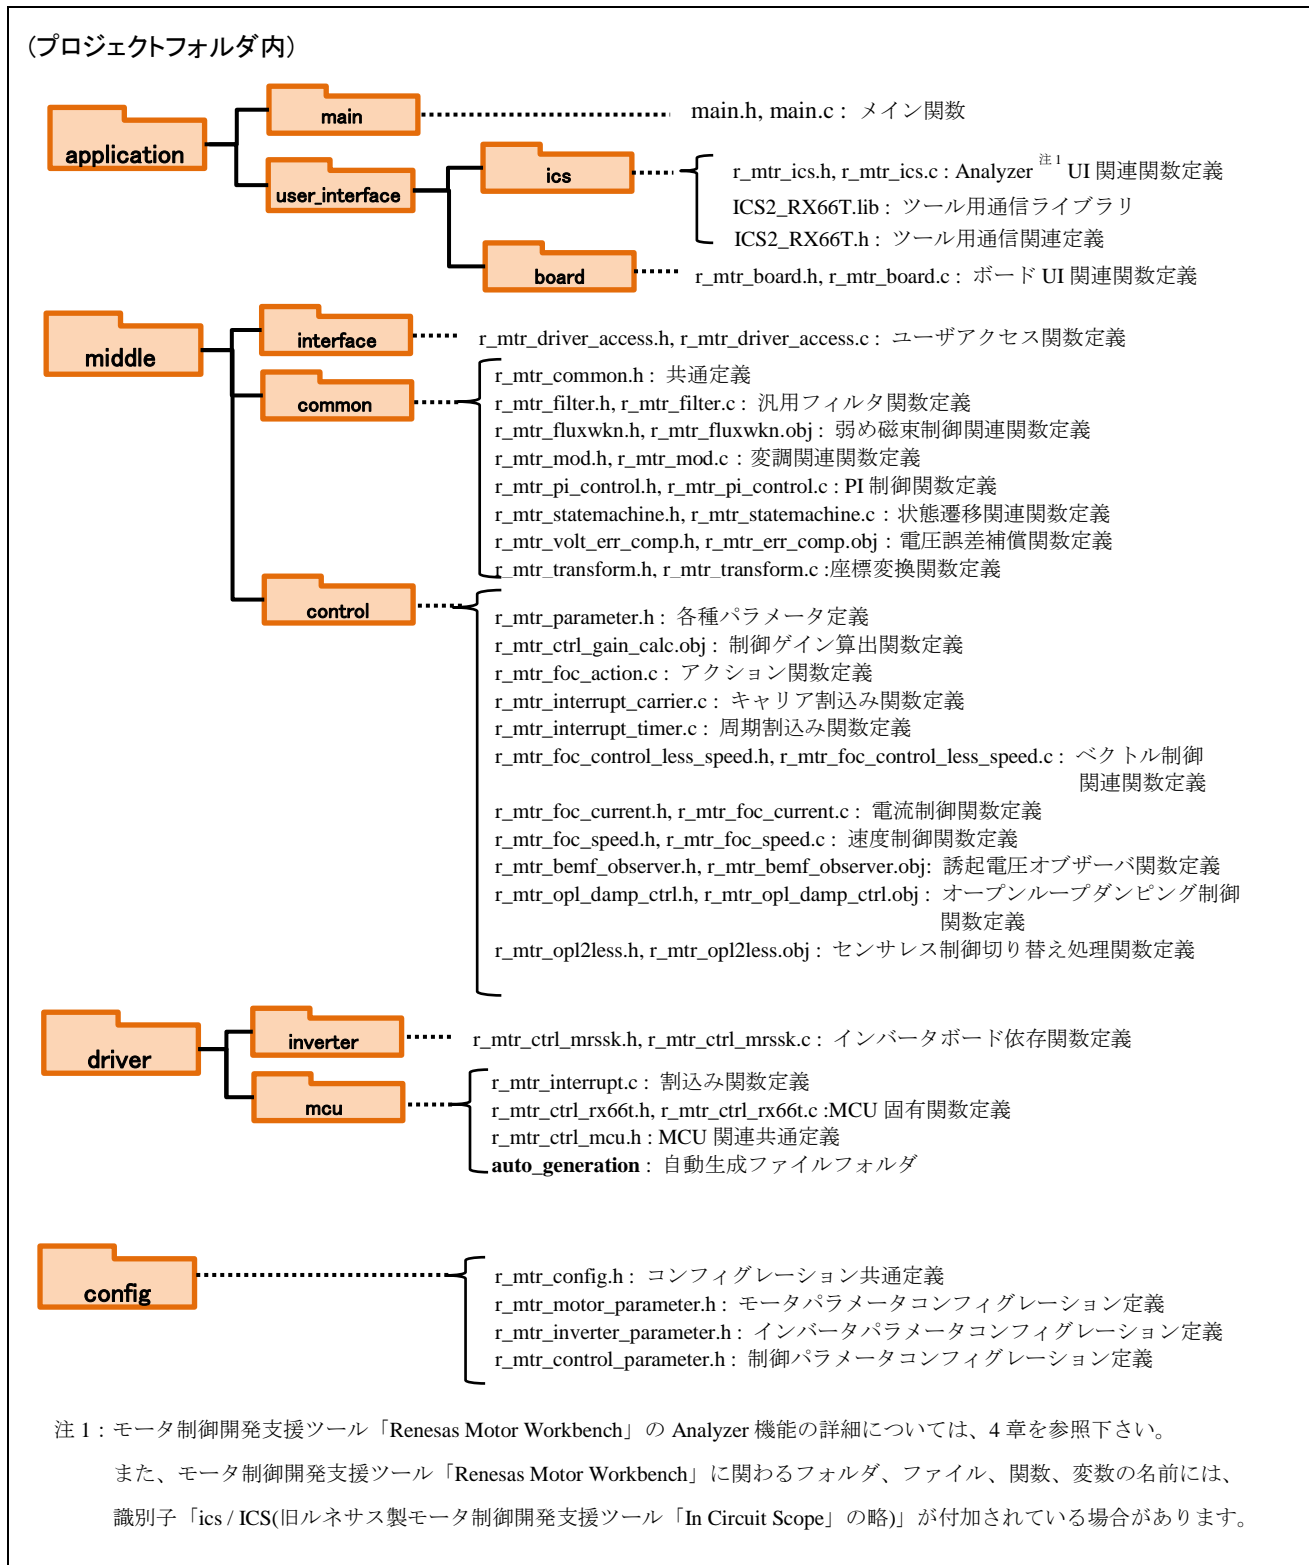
（プロジェクトフォルダ内）

application

main

main.h, main.c : メイン関数

user_interface

ics

r_mtr_ics.h, r_mtr_ics.c : Analyzer 注1 UI 関連関数定義
ICS2_RX66T.lib : ツール用通信ライブラリ
ICS2_RX66T.h : ツール用通信関連定義

board

r_mtr_board.h, r_mtr_board.c : ボード UI 関連関数定義

middle

interface

r_mtr_driver_access.h, r_mtr_driver_access.c : ユーザアクセス関数定義

common

r_mtr_common.h : 共通定義
r_mtr_filter.h, r_mtr_filter.c : 汎用フィルタ関数定義
r_mtr_fluxwkn.h, r_mtr_fluxwkn.obj : 弱め磁束制御関連関数定義
r_mtr_mod.h, r_mtr_mod.c : 変調関連関数定義
r_mtr_pi_control.h, r_mtr_pi_control.c : PI 制御関数定義
r_mtr_statemachine.h, r_mtr_statemachine.c : 状態遷移関連関数定義
r_mtr_volt_err_comp.h, r_mtr_err_comp.obj : 電圧誤差補償関数定義
r_mtr_transform.h, r_mtr_transform.c :座標変換関数定義

control

r_mtr_parameter.h : 各種パラメータ定義
r_mtr_ctrl_gain_calc.obj : 制御ゲイン算出関数定義
r_mtr_foc_action.c : アクション関数定義
r_mtr_interrupt_carrier.c : キャリア割込み関数定義
r_mtr_interrupt_timer.c : 周期割込み関数定義
r_mtr_foc_control_less_speed.h, r_mtr_foc_control_less_speed.c : ベクトル制御関連関数定義
r_mtr_foc_current.h, r_mtr_foc_current.c : 電流制御関数定義
r_mtr_foc_speed.h, r_mtr_foc_speed.c : 速度制御関数定義
r_mtr_bemf_observer.h, r_mtr_bemf_observer.obj: 誘起電圧オブザーバ関数定義
r_mtr_opl_damp_ctrl.h, r_mtr_opl_damp_ctrl.obj : オープンループダンピング制御関数定義
r_mtr_opl2less.h, r_mtr_opl2less.obj : センサレス制御切り替え処理関数定義

driver

inverter

r_mtr_ctrl_mrssk.h, r_mtr_ctrl_mrssk.c : インバータボード依存関数定義

mcu

r_mtr_interrupt.c : 割込み関数定義
r_mtr_ctrl_rx66t.h, r_mtr_ctrl_rx66t.c :MCU 固有関数定義
r_mtr_ctrl_mcu.h : MCU 関連共通定義
auto_generation : 自動生成ファイルフォルダ

config

r_mtr_config.h : コンフィグレーション共通定義
r_mtr_motor_parameter.h : モータパラメータコンフィグレーション定義
r_mtr_inverter_parameter.h : インバータパラメータコンフィグレーション定義
r_mtr_control_parameter.h : 制御パラメータコンフィグレーション定義

注 1：モータ制御開発支援ツール「Renesas Motor Workbench」の Analyzer 機能の詳細については、4 章を参照下さい。
また、モータ制御開発支援ツール「Renesas Motor Workbench」に関わるフォルダ、ファイル、関数、変数の名前には、識別子「ics / ICS(旧ルネサス製モータ制御開発支援ツール「In Circuit Scope」の略)」が付加されている場合があります。